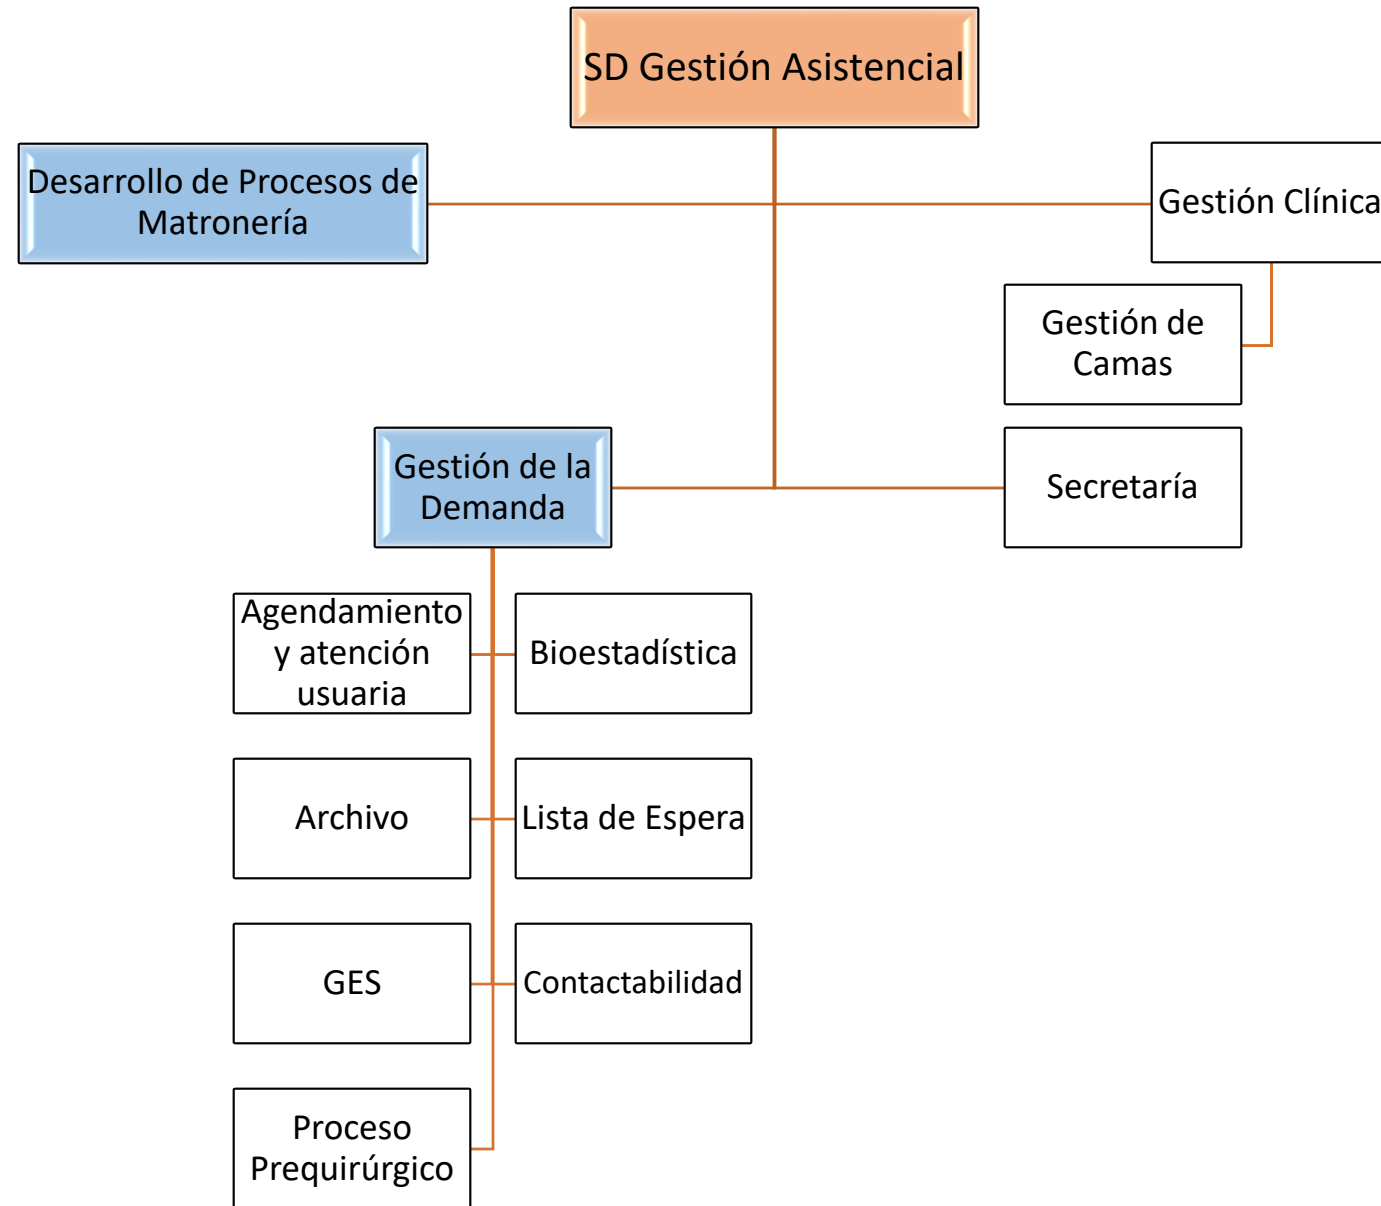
SD Gestión Asistencial

Desarrollo de Procesos de Matronería

Gestión Clínica

Gestión de Camas

Gestión de la Demanda

Secretaría

Agendamiento y atención usuaria

Bioestadística

Archivo

Lista de Espera

GES

Contactabilidad

Proceso Prequirúrgico